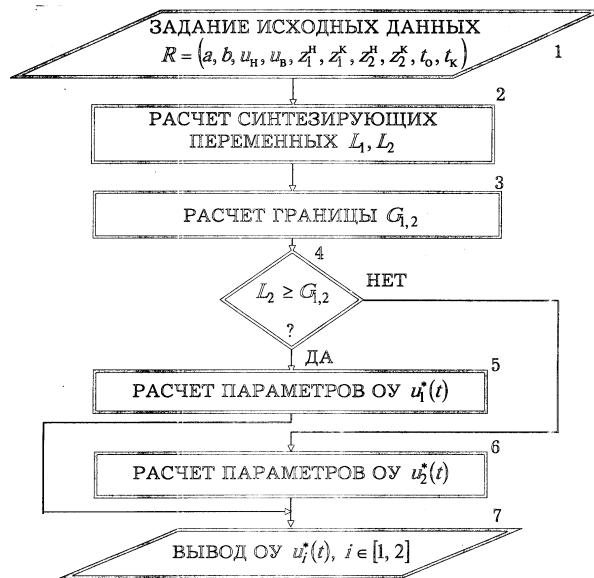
ЗАДАНИЕ ИСХОДНЫХ ДАННЫХ
$R = (a, b, u_н, u_в, z_1^н, z_1^к, z_2^н, z_2^к, t_о, t_к)$

1

2

РАСЧЕТ СИНТЕЗИРУЮЩИХ ПЕРЕМЕННЫХ $L_1, L_2$

3

РАСЧЕТ ГРАНИЦЫ $G_{1,2}$

4

$L_2 \geq G_{1,2}$
?

НЕТ

ДА

5

РАСЧЕТ ПАРАМЕТРОВ ОУ $u_1^*(t)$

6

РАСЧЕТ ПАРАМЕТРОВ ОУ $u_2^*(t)$

7

ВЫВОД ОУ $u_i^*(t),\ i \in [1, 2]$